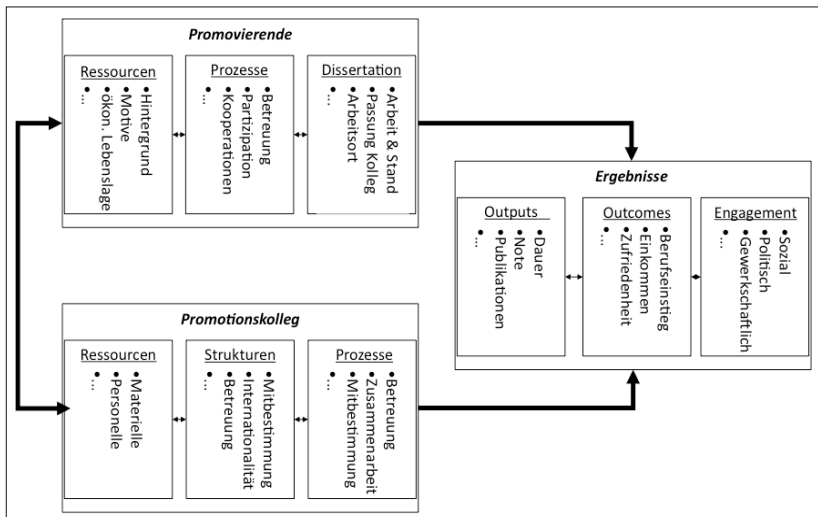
Promovierende

Ressourcen
•Hintergrund
•Motive
•ökon. Lebenslage
•...

Prozesse
•Betreuung
•Partizipation
•Kooperationen
•...

Dissertation
•Arbeit & Stand
•Passung Kolleg
•Arbeitsort
•...

Ergebnisse

Outputs
•Dauer
•Note
•Publikationen
•...

Outcomes
•Berufseinstieg
•Einkommen
•Zufriedenheit
•...

Engagement
•Sozial
•Politisch
•Gewerkschaftlich
•...

Promotionskolleg

Ressourcen
•Materielle
•Personelle
•...

Strukturen
•Mitbestimmung
•Internationalität
•Betreuung
•...

Prozesse
•Betreuung
•Zusammenarbeit
•Mitbestimmung
•...